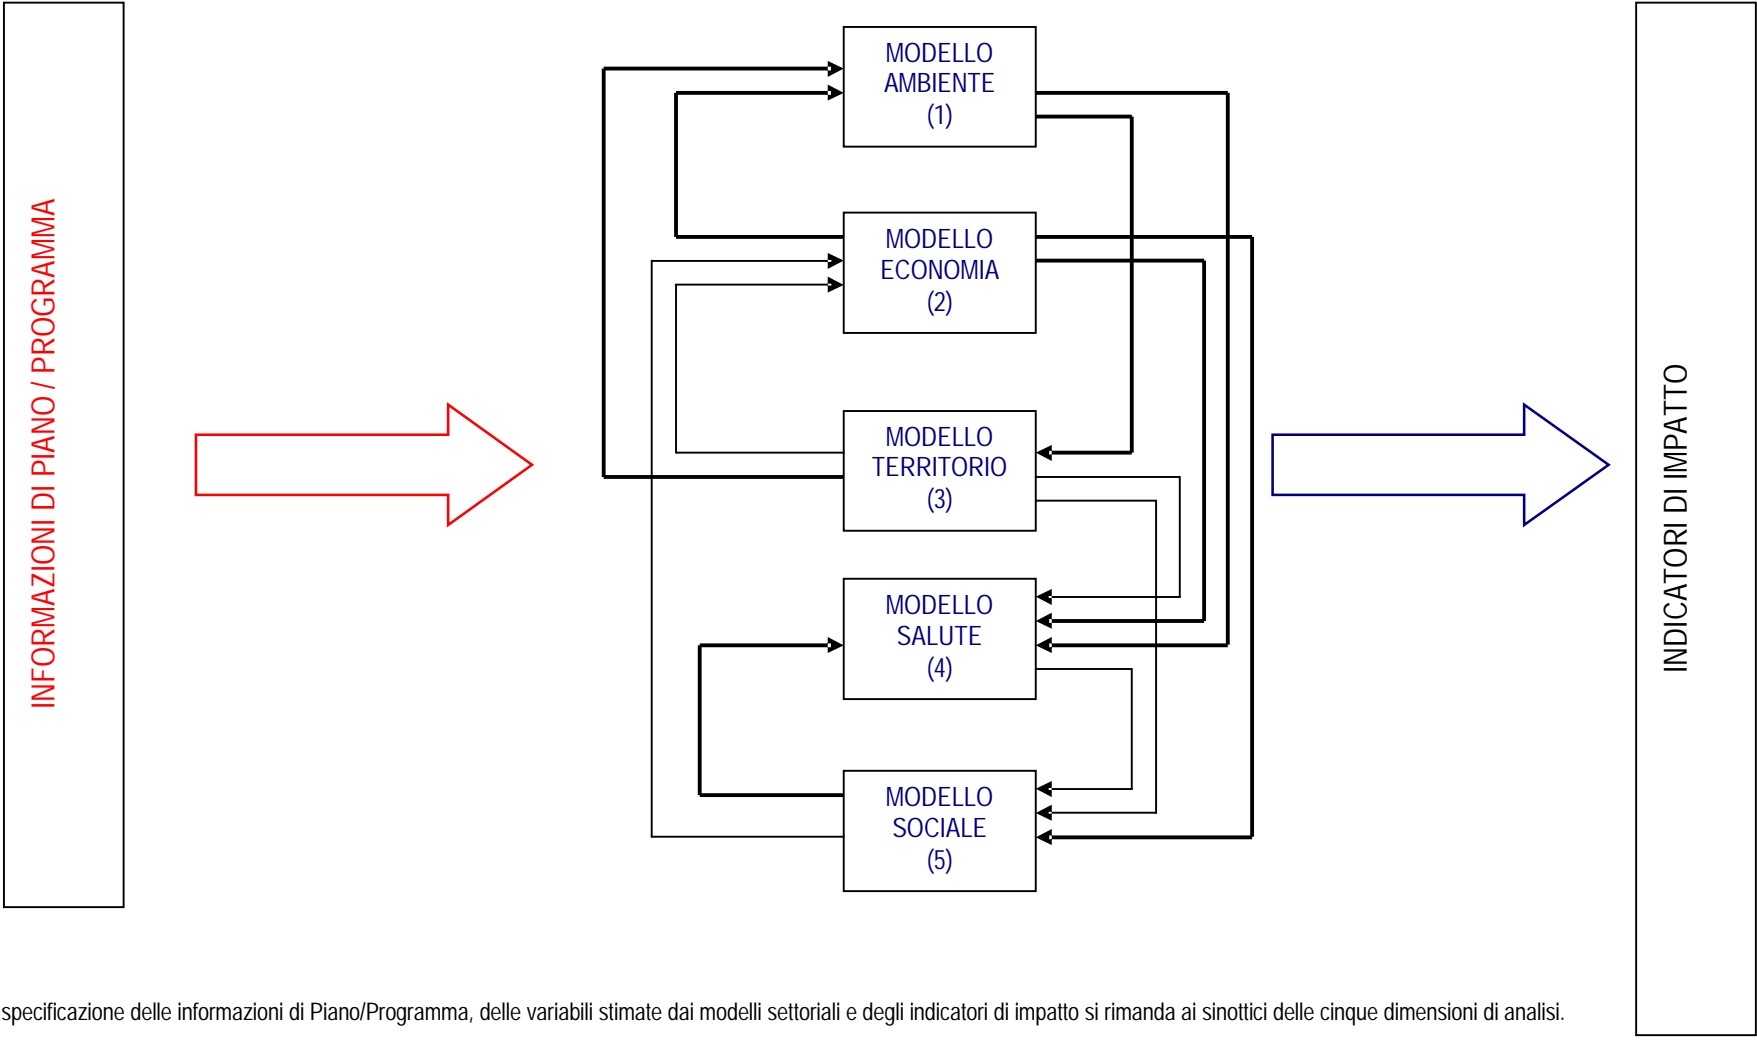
INFORMAZIONI DI PIANO / PROGRAMMA

MODELLO AMBIENTE (1)

MODELLO ECONOMIA (2)

MODELLO TERRITORIO (3)

MODELLO SALUTE (4)

MODELLO SOCIALE (5)

INDICATORI DI IMPATTO

specificazione delle informazioni di Piano/Programma, delle variabili stimate dai modelli settoriali e degli indicatori di impatto si rimanda ai sinottici delle cinque dimensioni di analisi.